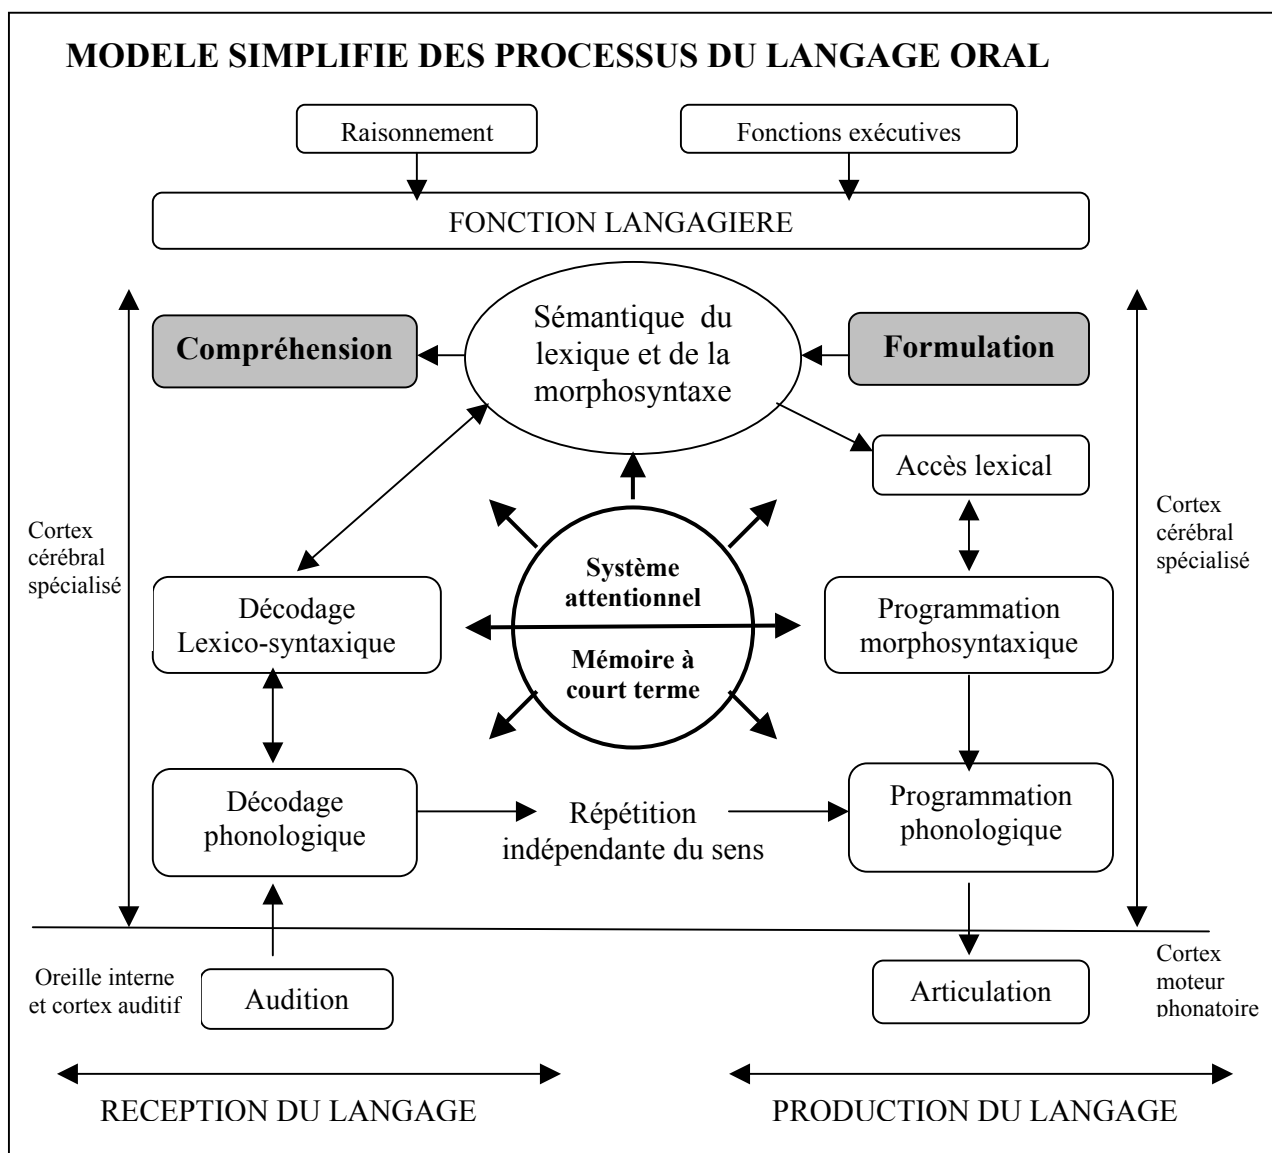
MODELE SIMPLIFIE DES PROCESSUS DU LANGAGE ORAL

Raisonnement

Fonctions exécutives

FONCTION LANGAGIERE

Compréhension

Sémantique du lexique et de la morphosyntaxe

Formulation

Accès lexical

Cortex cérébral spécialisé

Cortex cérébral spécialisé

Système attentionnel

Mémoire à court terme

Décodage Lexico-syntaxique

Programmation morphosyntaxique

Décodage phonologique

Répétition indépendante du sens

Programmation phonologique

Oreille interne et cortex auditif

Audition

Cortex moteur phonatoire

Articulation

RECEPTION DU LANGAGE

PRODUCTION DU LANGAGE